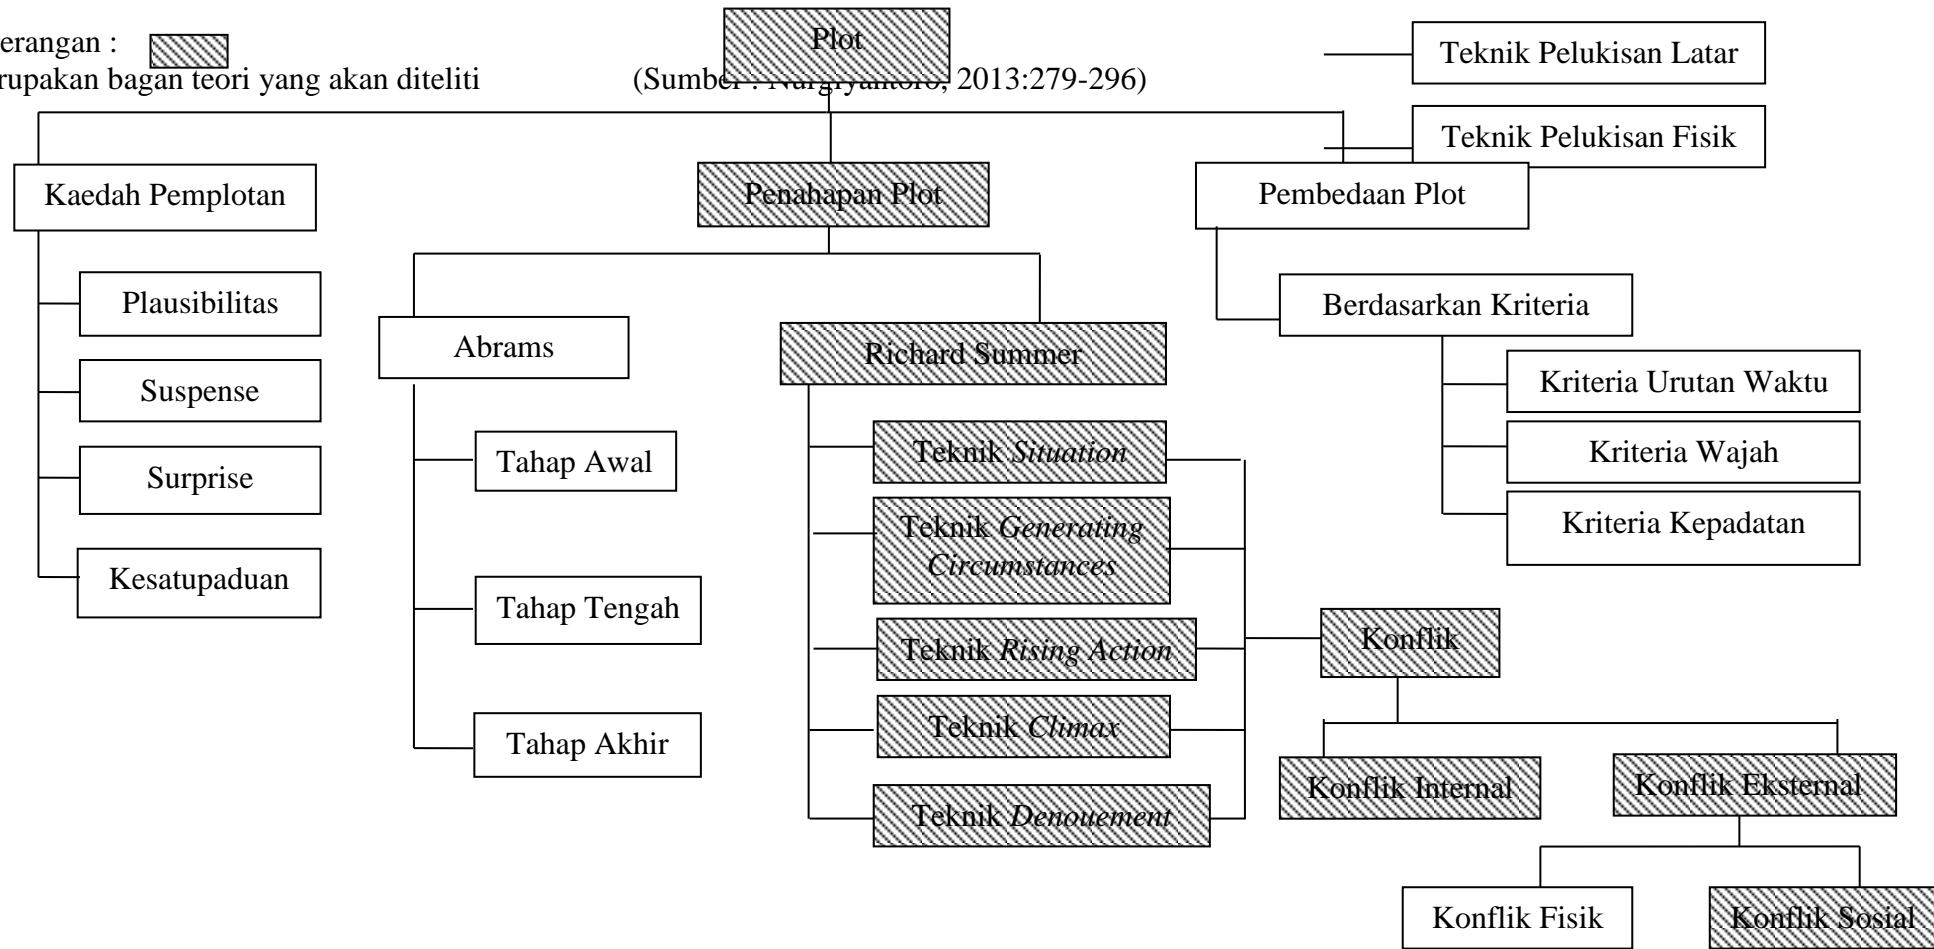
erangan :
rupakan bagan teori yang akan diteliti

Plot

(Sumber : Nurgiyantoro, 2013:279-296)

Teknik Pelukisan Latar

Teknik Pelukisan Fisik

Kaedah Pemplotan

Plausibilitas

Suspense

Surprise

Kesatupaduan

Penahapan Plot

Abrams

Tahap Awal

Tahap Tengah

Tahap Akhir

Richard Summer

Teknik *Situation*

Teknik *Generating Circumstances*

Teknik *Rising Action*

Teknik *Climax*

Teknik *Denouement*

Konflik

Konflik Internal

Konflik Eksternal

Konflik Fisik

Konflik Sosial

Pembedaan Plot

Berdasarkan Kriteria

Kriteria Urutan Waktu

Kriteria Wajah

Kriteria Kepadatan